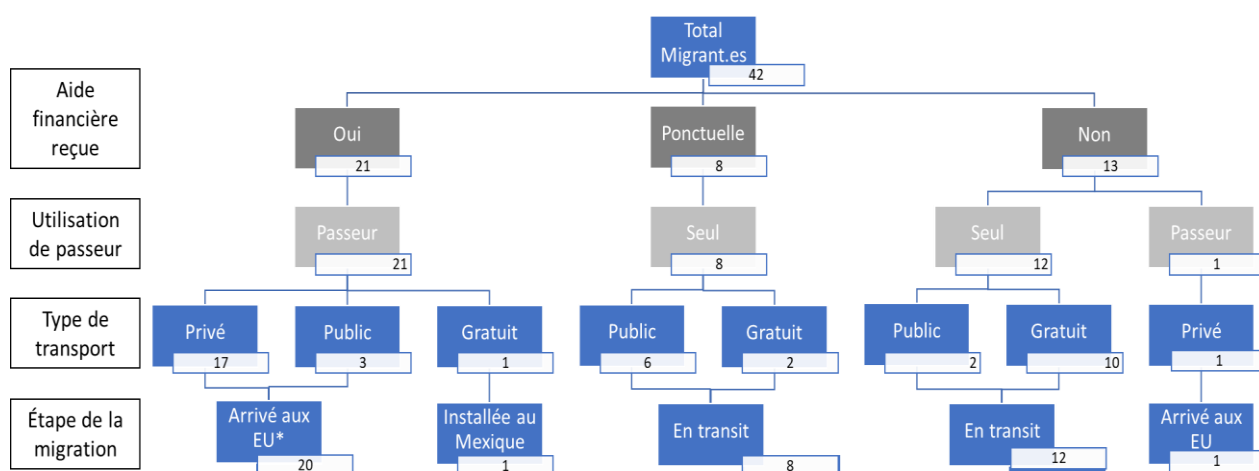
Total Migrant.es
42

Aide financière reçue

Oui
21

Ponctuelle
8

Non
13

Utilisation de passeur

Passeur
21

Seul
8

Seul
12

Passeur
1

Type de transport

Privé
17

Public
3

Gratuit
1

Public
6

Gratuit
2

Public
2

Gratuit
10

Privé
1

Étape de la migration

Arrivé aux EU*
20

Installée au Mexique
1

En transit
8

En transit
12

Arrivé aux EU
1